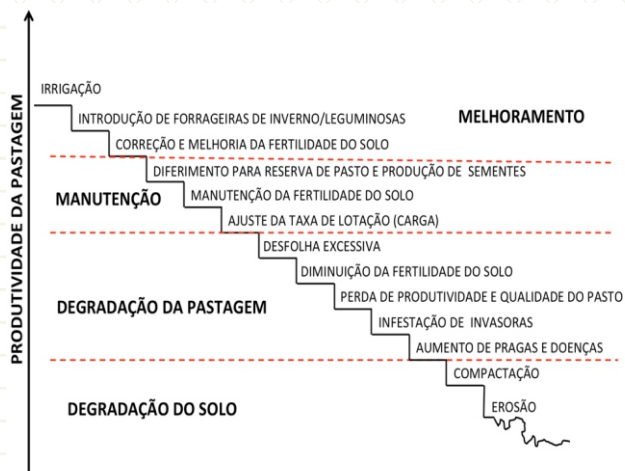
PRODUTIVIDADE DA PASTAGEM

IRRIGAÇÃO

INTRODUÇÃO DE FORRAGEIRAS DE INVERNO/LEGUMINOSAS

MELHORAMENTO

CORREÇÃO E MELHORIA DA FERTILIDADE DO SOLO

DIFERIMENTO PARA RESERVA DE PASTO E PRODUÇÃO DE SEMENTES

MANUTENÇÃO

MANUTENÇÃO DA FERTILIDADE DO SOLO

AJUSTE DA TAXA DE LOTAÇÃO (CARGA)

DESFOLHA EXCESSIVA

DIMINUIÇÃO DA FERTILIDADE DO SOLO

DEGRADAÇÃO DA PASTAGEM

PERDA DE PRODUTIVIDADE E QUALIDADE DO PASTO

INFESTAÇÃO DE INVASORAS

AUMENTO DE PRAGAS E DOENÇAS

COMPACTAÇÃO

DEGRADAÇÃO DO SOLO

EROSÃO